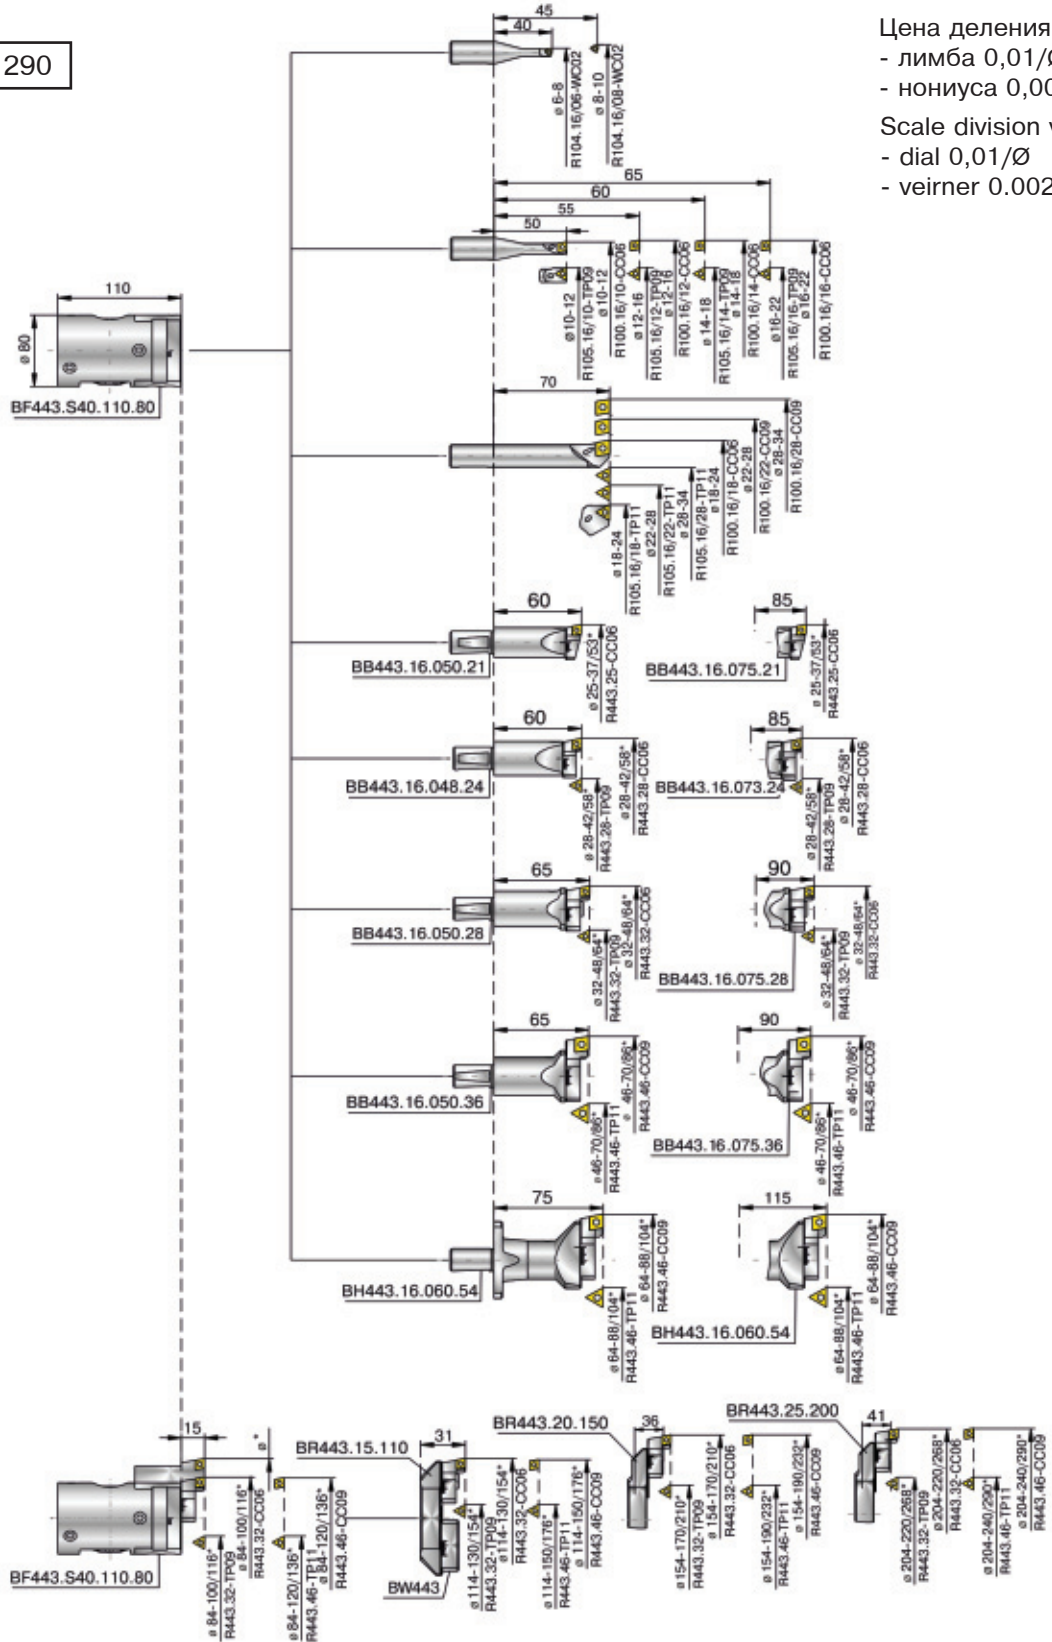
290

Цена деления
- лимба 0,01/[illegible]
- нониуса 0,00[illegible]

Scale division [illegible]
- dial 0,01/Ø
- veirner 0.002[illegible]

45
40
ø 6-8
R104.16/06-WC02
ø 8-10
R104.16/08-WC02

65
60
55
50
ø10-12
R105.16/10-TP09
ø 10-12
R100.16/10-CC06
ø 12-16
R105.16/12-TP09
ø 12-16
R100.16/12-CC06
ø 14-18
R105.16/14-TP09
ø 14-18
R100.16/14-CC06
ø 16-22
R105.16/16-TP09
ø 16-22
R100.16/16-CC06

110
ø 80
BF443.S40.110.80

70
ø 18-24
R105.16/18-TP11
ø 22-28
R105.16/22-TP11
ø 28-34
R105.16/28-TP11
ø 18-24
R100.16/18-CC06
ø 22-28
R100.16/22-CC09
ø 28-34
R100.16/28-CC09

60
BB443.16.050.21
ø 25-37/53°
R443.25-CC06
85
BB443.16.075.21
ø 25-37/53°
R443.25-CC06

60
BB443.16.048.24
ø 28-42/58°
R443.28-TP09
ø 28-42/58°
R443.28-CC06
85
BB443.16.073.24
ø 28-42/58°
R443.28-TP09
ø 28-42/58°
R443.28-CC06

65
BB443.16.050.28
ø 32-48/64°
R443.32-TP09
ø 32-48/64°
R443.32-CC06
90
BB443.16.075.28
ø 32-48/64°
R443.32-TP09
ø 32-48/64°
R443.32-CC06

65
BB443.16.050.36
ø 46-70/86°
R443.46-TP11
ø 46-70/86°
R443.46-CC09
90
BB443.16.075.36
ø 46-70/86°
R443.46-TP11
ø 46-70/86°
R443.46-CC09

75
BH443.16.060.54
ø 64-88/104°
R443.46-TP11
ø 64-88/104°
R443.46-CC09
115
BH443.16.060.54
ø 64-88/104°
R443.46-TP11
ø 64-88/104°
R443.46-CC09

15
ø°
BF443.S40.110.80
ø 84-100/116°
R443.32-TP09
ø 84-100/116°
R443.32-CC06
ø 84-120/136°
R443.46-TP11
ø 84-120/136°
R443.46-CC09

BR443.15.110
31
BW443
ø 114-130/154°
R443.32-TP09
ø 114-130/154°
R443.32-CC06
ø 114-150/176°
R443.46-TP11
ø 114-150/176°
R443.46-CC09

BR443.20.150
36
ø 154-170/210°
R443.32-TP09
ø 154-170/210°
R443.32-CC06
ø 154-190/232°
R443.46-TP11
ø 154-190/232°
R443.46-CC09

BR443.25.200
41
ø 204-220/268°
R443.32-TP09
ø 204-220/268°
R443.32-CC06
ø 204-240/290°
R443.46-TP11
ø 204-240/290°
R443.46-CC09